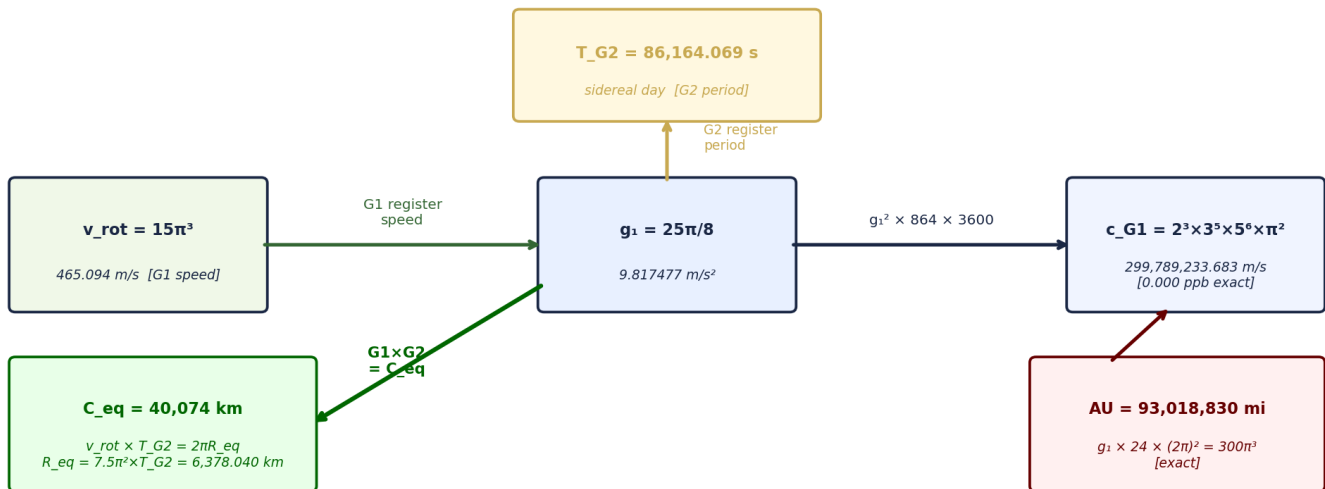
T_G2 = 86,164.069 s

sidereal day [G2 period]

G2 register period

v_rot = 15π³

465.094 m/s [G1 speed]

G1 register speed

g₁ = 25π/8

9.817477 m/s²

g₁² × 864 × 3600

c_G1 = 2³×3⁵×5⁶×π²

299,789,233.683 m/s [0.000 ppb exact]

G1×G2 = C_eq

C_eq = 40,074 km

v_rot × T_G2 = 2πR_eq
R_eq = 7.5π²×T_G2 = 6,378.040 km

AU = 93,018,830 mi

g₁ × 24 × (2π)² = 300π³ [exact]